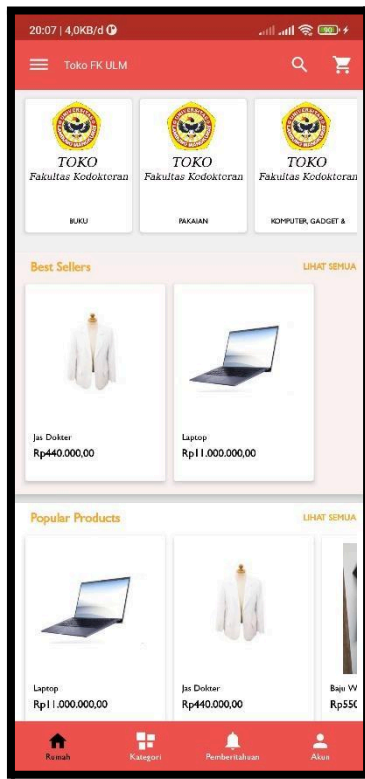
20:07 | 4,0KB/d

90

Toko FK ULM

TOKO
Fakultas Kodoktoran

BUKU

TOKO
Fakultas Kodoktoran

PAKAIAN

TOKO
Fakultas Kodoktoran

KOMPUTER, GADGET &

Best Sellers

LIHAT SEMUA

Jas Dokter
Rp440.000,00

Laptop
Rp11.000.000,00

Popular Products

LIHAT SEMUA

Laptop
Rp11.000.000,00

Jas Dokter
Rp440.000,00

Baju W
Rp550

Rumah

Kategori

Pemberitahuan

Akun